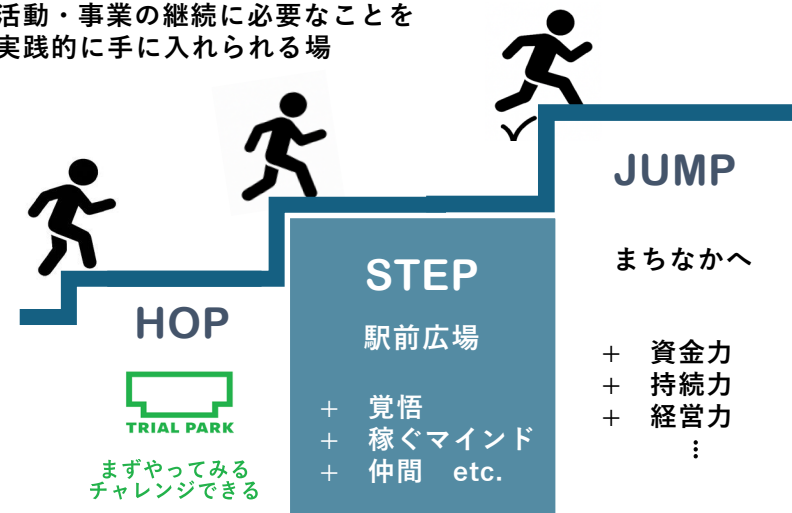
活動・事業の継続に必要なことを
実践的に手に入れられる場

JUMP

まちなかへ

＋ 資金力
＋ 持続力
＋ 経営力
⋮

STEP

駅前広場

＋ 覚悟
＋ 稼ぐマインド
＋ 仲間 etc.

HOP

TRIAL PARK

まずやってみる
チャレンジできる